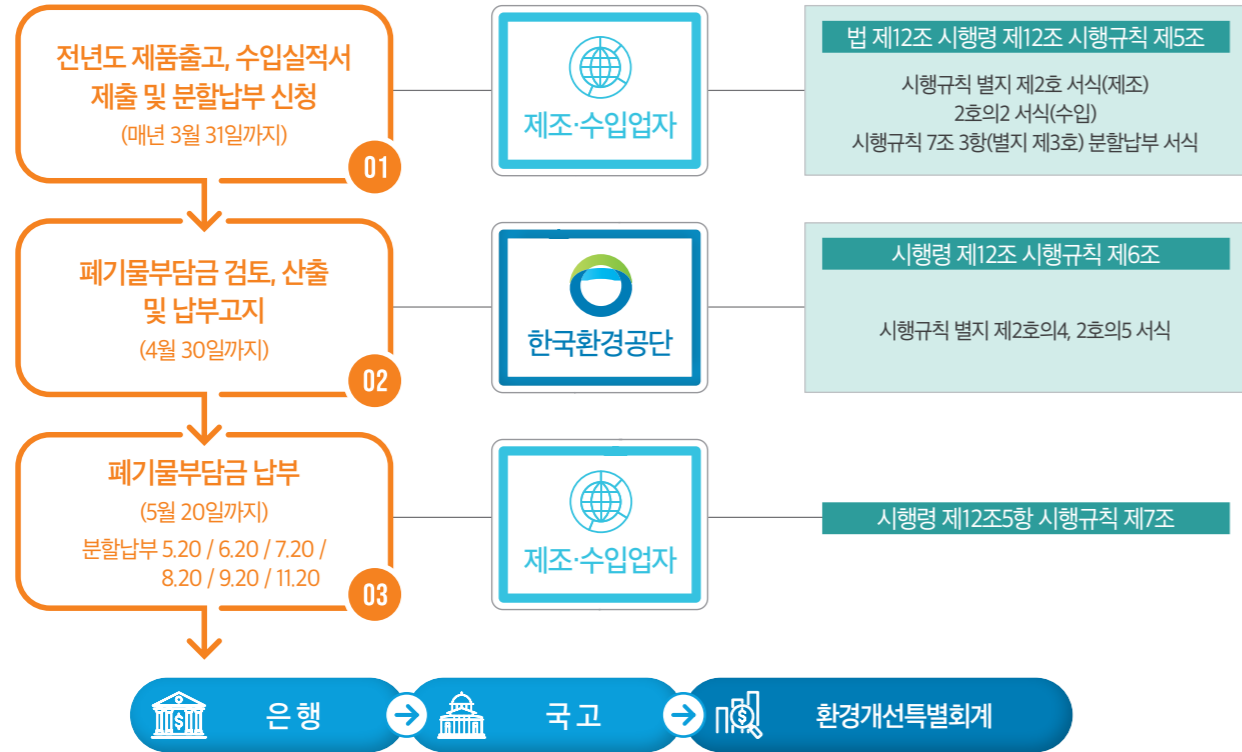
전년도 제품출고, 수입실적서 제출 및 분할납부 신청

(매년 3월 31일까지)

01

제조·수입업자

법 제12조 시행령 제12조 시행규칙 제5조

시행규칙 별지 제2호 서식(제조)
2호의2 서식(수입)
시행규칙 7조 3항(별지 제3호) 분할납부 서식

폐기물부담금 검토, 산출 및 납부고지

(4월 30일까지)

02

한국환경공단

시행령 제12조 시행규칙 제6조

시행규칙 별지 제2호의4, 2호의5 서식

폐기물부담금 납부

(5월 20일까지)

분할납부 5.20 / 6.20 / 7.20 / 8.20 / 9.20 / 11.20

03

제조·수입업자

시행령 제12조5항 시행규칙 제7조

은행

국고

환경개선특별회계